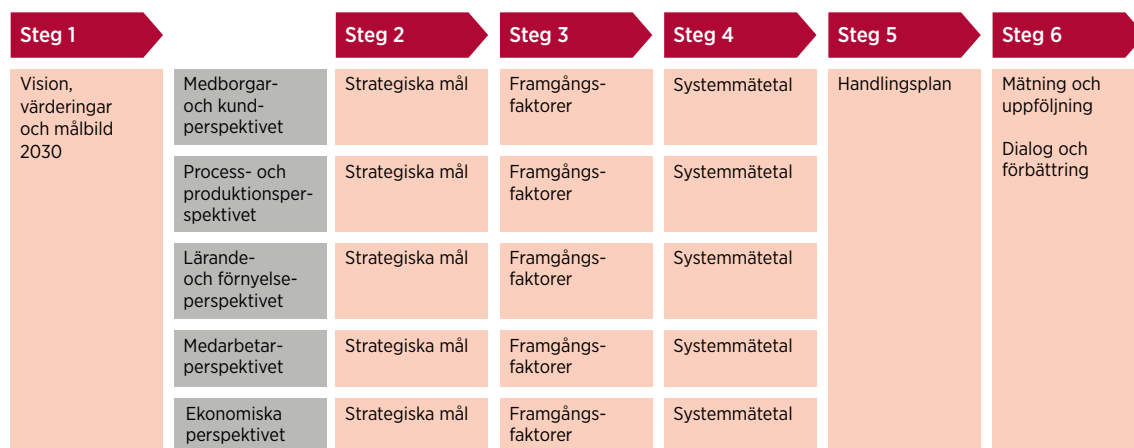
| Steg 1 | | Steg 2 | Steg 3 | Steg 4 | Steg 5 | Steg 6 |
|---|---|---|---|---|---|---|
| Vision, värderingar och målbild 2030 | Medborgar- och kundperspektivet | Strategiska mål | Framgångsfaktorer | Systemmätetal | Handlingsplan | Mätning och uppföljning<br><br>Dialog och förbättring |
| | Process- och produktionsperspektivet | Strategiska mål | Framgångsfaktorer | Systemmätetal | | |
| | Lärande- och förnyelseperspektivet | Strategiska mål | Framgångsfaktorer | Systemmätetal | | |
| | Medarbetarperspektivet | Strategiska mål | Framgångsfaktorer | Systemmätetal | | |
| | Ekonomiska perspektivet | Strategiska mål | Framgångsfaktorer | Systemmätetal | | |